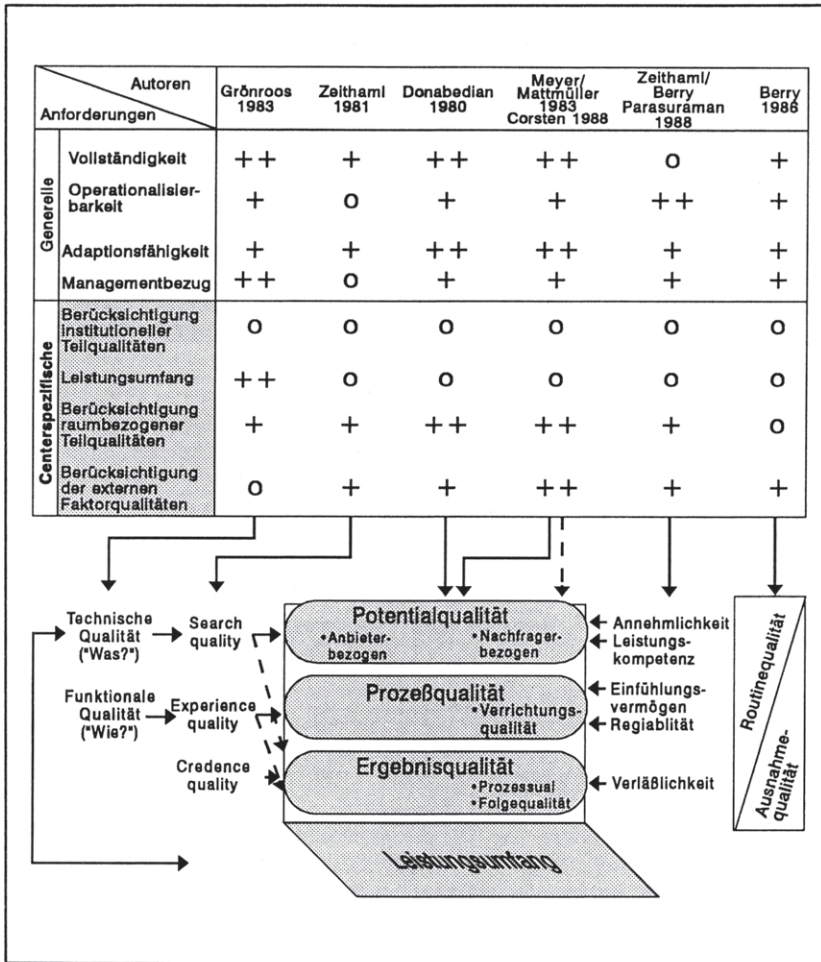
| Anforderungen / Autoren | | Grönroos 1983 | Zeithaml 1981 | Donabedian 1980 | Meyer/ Mattmüller 1983 Corsten 1988 | Zeithaml/ Berry Parasuraman 1988 | Berry 1986 |
|---|---|---|---|---|---|---|---|
| Generelle | Vollständigkeit | ++ | + | ++ | ++ | o | + |
| | Operationalisierbarkeit | + | o | + | + | ++ | + |
| | Adaptionsfähigkeit | + | + | ++ | ++ | + | + |
| | Managementbezug | ++ | o | + | + | + | + |
| Centerspezifische | Berücksichtigung institutioneller Teilqualitäten | o | o | o | o | o | o |
| | Leistungsumfang | ++ | o | o | o | o | o |
| | Berücksichtigung raumbezogener Teilqualitäten | + | + | ++ | ++ | + | o |
| | Berücksichtigung der externen Faktorqualitäten | o | + | + | ++ | + | + |

Technische Qualität ("Was?")

Funktionale Qualität ("Wie?")

Search quality

Experience quality

Credence quality

Potentialqualität
•Anbieterbezogen
•Nachfragerbezogen

Prozeßqualität
•Verrichtungsqualität

Ergebnisqualität
•Prozessual
•Folgequalität

Leistungsumfang

Annehmlichkeit
Leistungskompetenz
Einfühlungsvermögen
Regiablität
Verläßlichkeit

Routinequalität
Ausnahmequalität